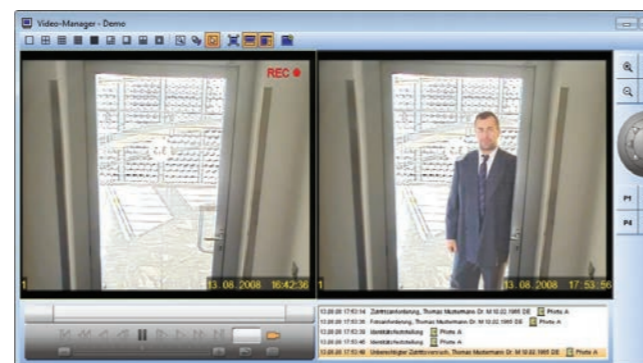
Video-Manager - Demo

REC

1

13. 08. 2008 16:42:36

1

13. 08. 2008 17:53:56

13.08.08 17:53:14 Zutrittsanforderung, Thomas Mustermann Dr. M 10.02.1965 DE Photo A
13.08.08 17:53:35 Fernanforderung, Thomas Mustermann Dr. M 10.02.1965 DE Photo A
13.08.08 17:53:38 Identitätsfeststellung Photo A
13.08.08 17:53:46 Identitätsfeststellung Photo A
13.08.08 17:53:46 Unberechtigter Zutrittsversuch, Thomas Mustermann Dr. M 10.02.1965 DE Photo A

P1

P4